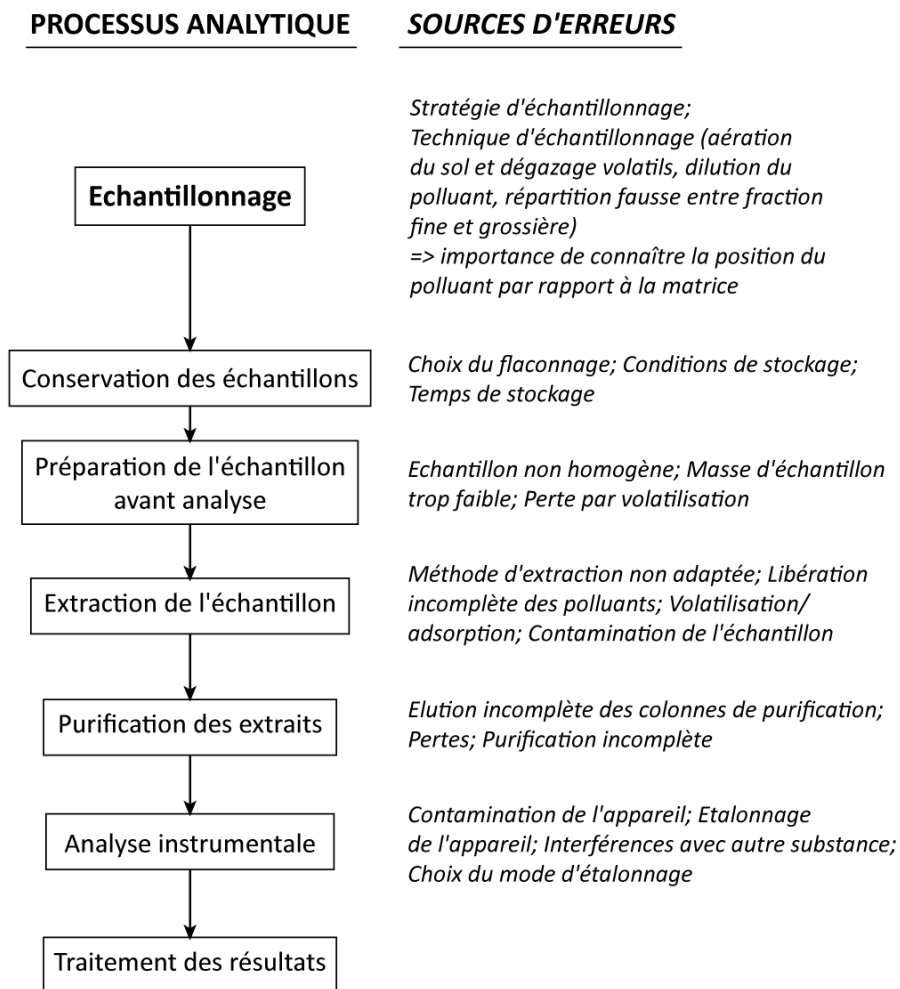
PROCESSUS ANALYTIQUE

SOURCES D'ERREURS

Echantillonnage

Stratégie d'échantillonnage; Technique d'échantillonnage (aération du sol et dégazage volatils, dilution du polluant, répartition fausse entre fraction fine et grossière)
=> importance de connaître la position du polluant par rapport à la matrice

Conservation des échantillons

Choix du flaconnage; Conditions de stockage; Temps de stockage

Préparation de l'échantillon avant analyse

Echantillon non homogène; Masse d'échantillon trop faible; Perte par volatilisation

Extraction de l'échantillon

Méthode d'extraction non adaptée; Libération incomplète des polluants; Volatilisation/ adsorption; Contamination de l'échantillon

Purification des extraits

Elution incomplète des colonnes de purification; Pertes; Purification incomplète

Analyse instrumentale

Contamination de l'appareil; Etalonnage de l'appareil; Interférences avec autre substance; Choix du mode d'étalonnage

Traitement des résultats